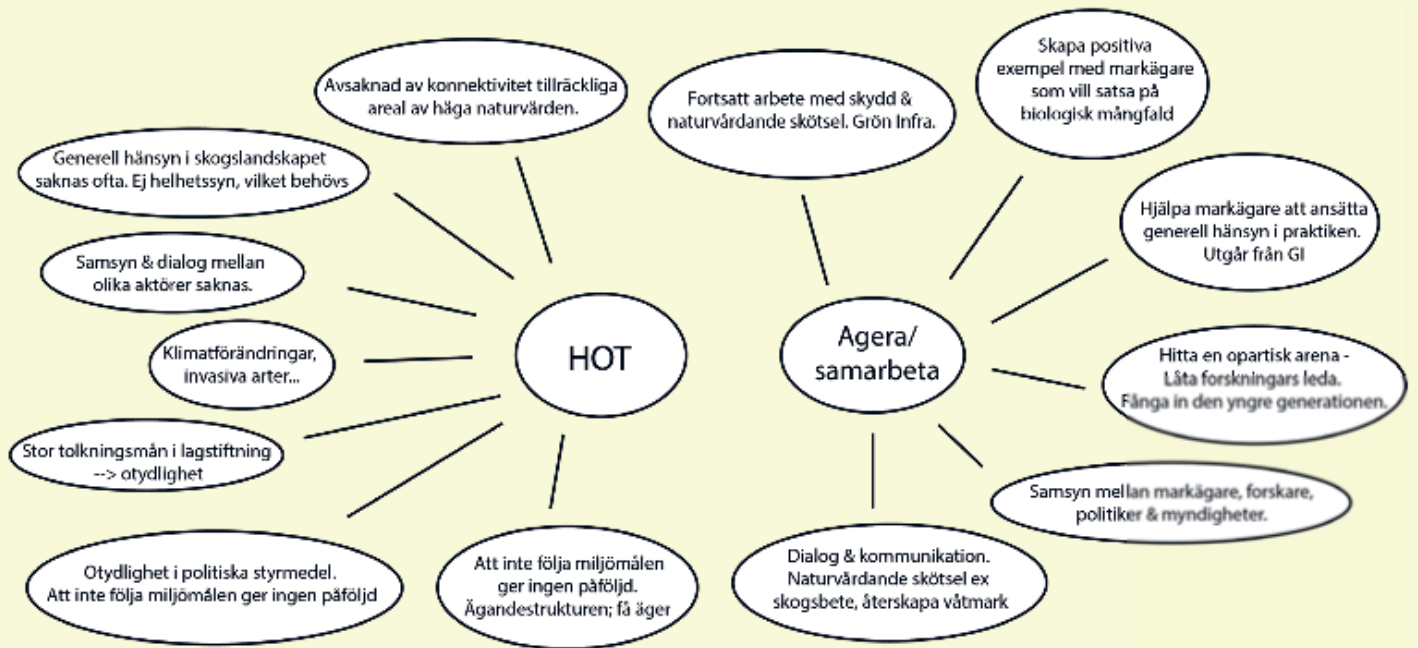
HOT

Avsaknad av konnektivitet tillräckliga areal av häga naturvärden.

Generell hänsyn i skogslandskapet saknas ofta. Ej helhetssyn, vilket behövs

Samsyn & dialog mellan olika aktörer saknas.

Klimatförändringar, invasiva arter...

Stor tolkningsmån i lagstiftning --> otydlighet

Otydlighet i politiska styrmedel. Att inte följa miljömålen ger ingen påföljd

Att inte följa miljömålen ger ingen påföljd. Ägandestrukturen; få äger

Agera/ samarbeta

Fortsatt arbete med skydd & naturvårdande skötsel. Grön Infra.

Skapa positiva exempel med markägare som vill satsa på biologisk mångfald

Hjälpa markägare att ansätta generell hänsyn i praktiken. Utgår från GI

Hitta en opartisk arena - Låta forskningars leda. Fånga in den yngre generationen.

Samsyn mellan markägare, forskare, politiker & myndigheter.

Dialog & kommunikation. Naturvårdande skötsel ex skogsbete, återskapa våtmark